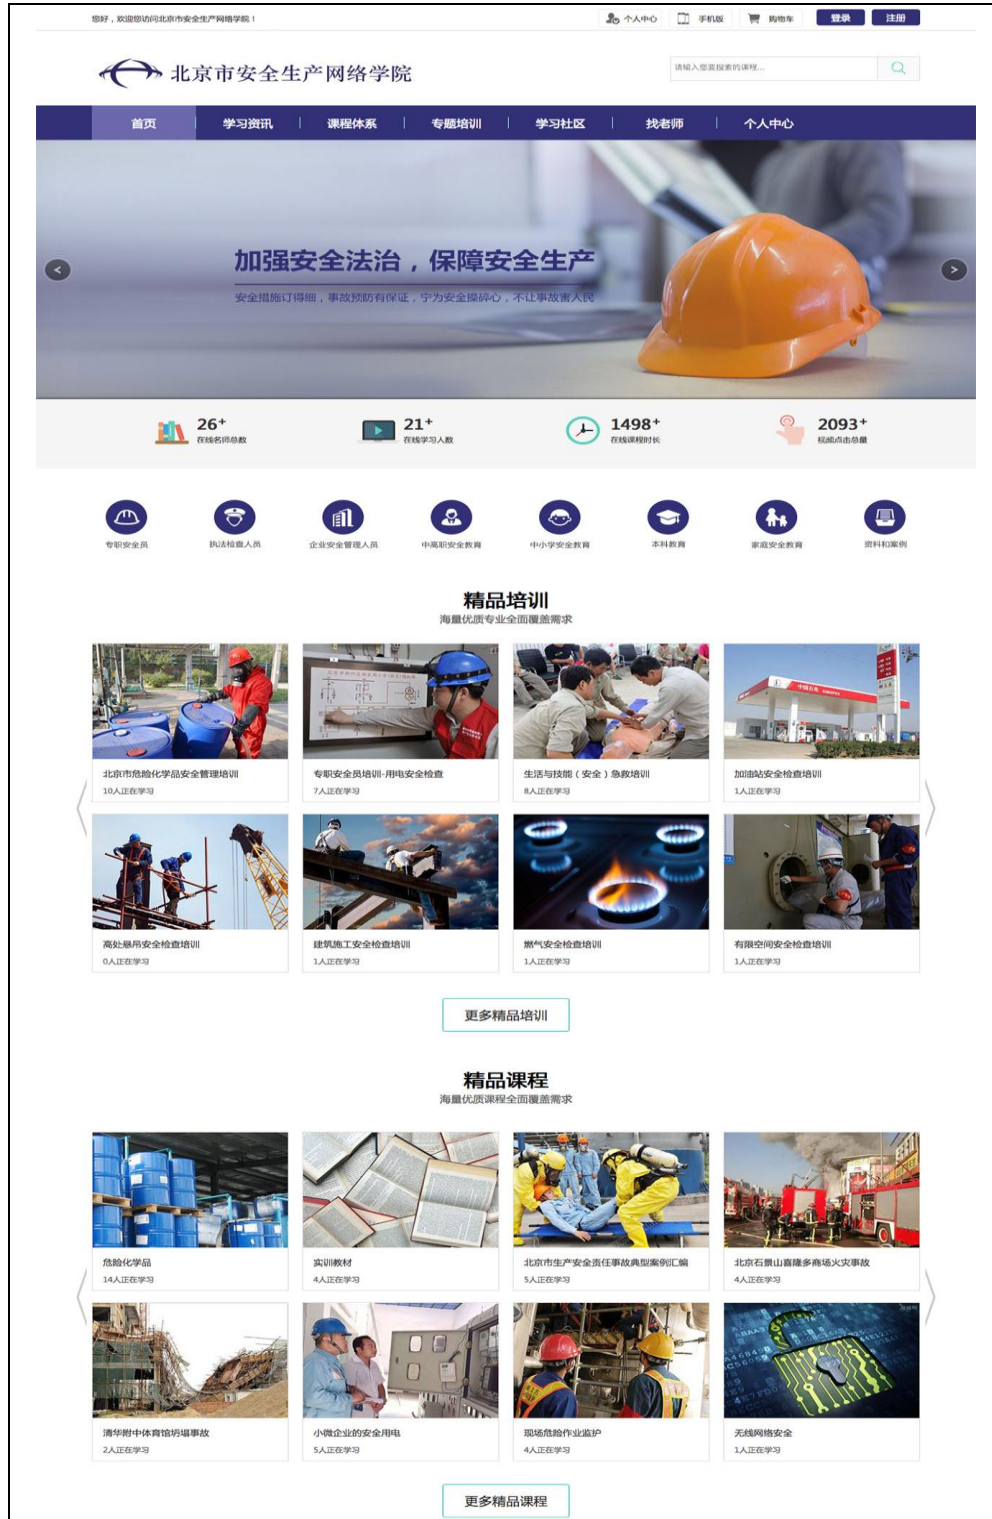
您好，欢迎您访问北京市安全生产网络学院！

个人中心 手机版 购物车 登录 注册

北京市安全生产网络学院

请输入您要搜索的课程...

首页 | 学习资讯 | 课程体系 | 专题培训 | 学习社区 | 找老师 | 个人中心

加强安全法治，保障安全生产

安全措施订得细，事故预防有保证，宁为安全操碎心，不让事故害人民

26+ 在线名师总数

21+ 在线学习人数

1498+ 在线课程时长

2093+ 视频点击总量

专职安全员 执法检查人员 企业安全管理人员 中高职安全教育 中小学安全教育 本科教育 家庭安全教育 资料和案例

精品培训

海量优质专业全面覆盖需求

北京市危险化学品安全管理培训
10人正在学习

专职安全员培训-用电安全检查
7人正在学习

生活与技能（安全）急救培训
8人正在学习

加油站安全检查培训
1人正在学习

高处悬吊安全检查培训
0人正在学习

建筑施工安全检查培训
1人正在学习

燃气安全检查培训
1人正在学习

有限空间安全检查培训
1人正在学习

更多精品培训

精品课程

海量优质课程全面覆盖需求

危险化学品
14人正在学习

实训教材
4人正在学习

北京市生产安全责任事故典型案例汇编
5人正在学习

北京石景山喜隆多商场火灾事故
4人正在学习

清华附中体育馆坍塌事故
2人正在学习

小微企业的安全用电
5人正在学习

现场危险作业监护
4人正在学习

无线网络安全
1人正在学习

更多精品课程